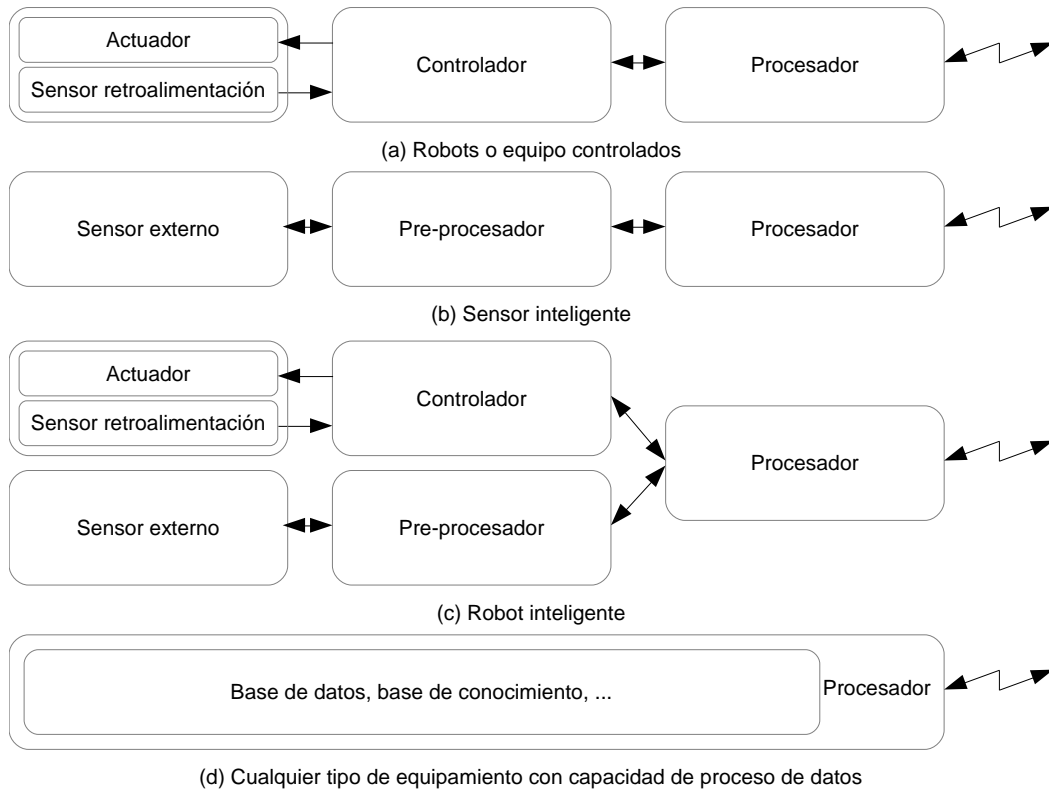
Actuador

Sensor retroalimentación

Controlador

Procesador

(a) Robots o equipo controlados

Sensor externo

Pre-procesador

Procesador

(b) Sensor inteligente

Actuador

Sensor retroalimentación

Controlador

Procesador

Sensor externo

Pre-procesador

(c) Robot inteligente

Base de datos, base de conocimiento, ...

Procesador

(d) Cualquier tipo de equipamiento con capacidad de proceso de datos